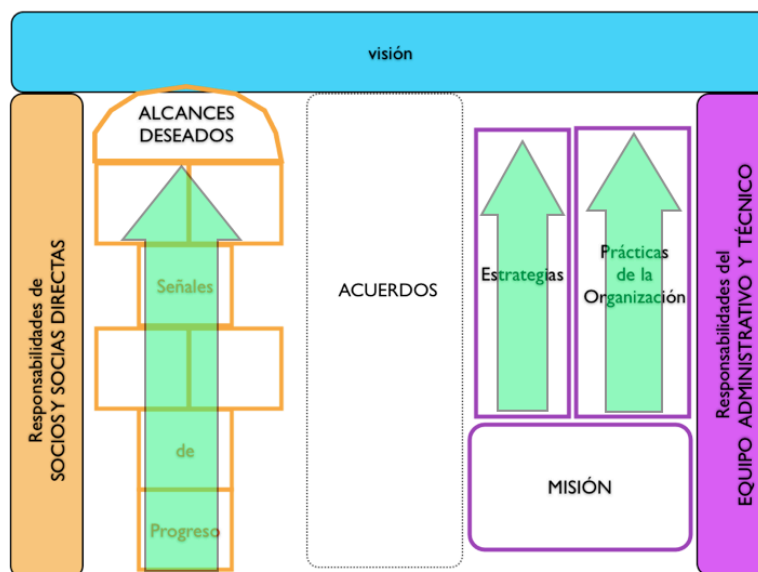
visión

Responsabilidades de
SOCIOS Y SOCIAS DIRECTAS

ALCANCES
DESEADOS

Señales

de

Progreso

ACUERDOS

Estrategias

Prácticas
de la
Organización

MISIÓN

Responsabilidades del
EQUIPO ADMINISTRATIVO Y TÉCNICO